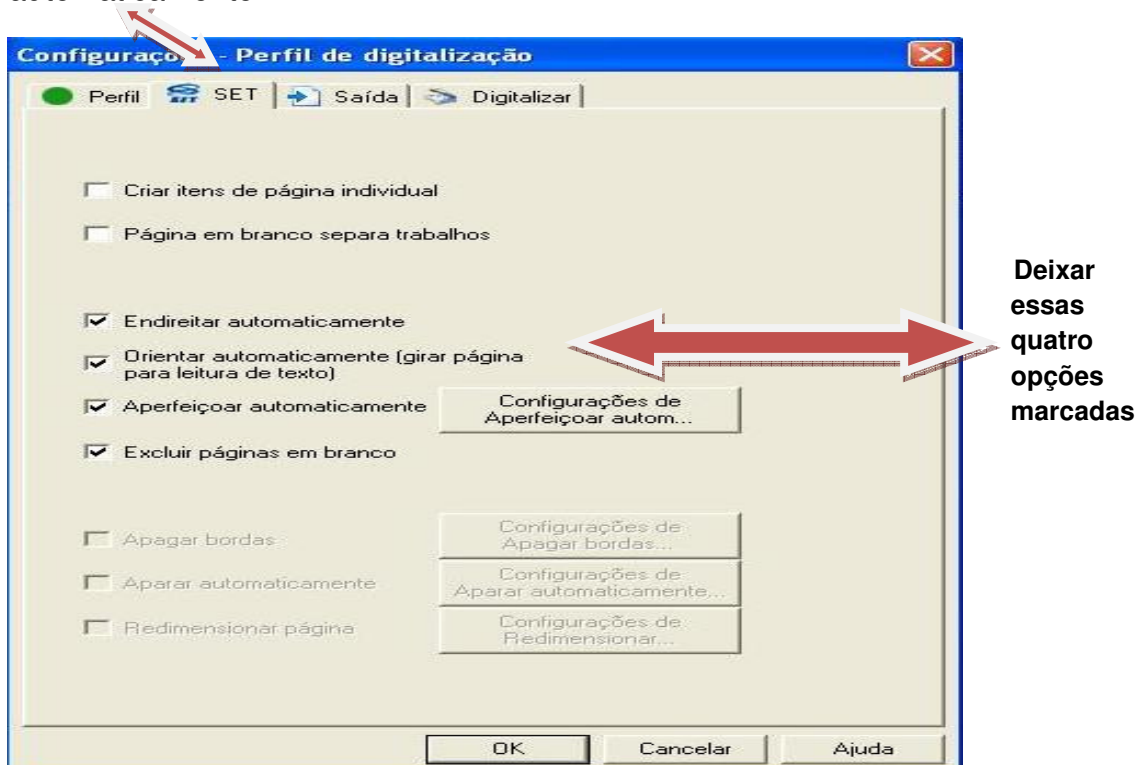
Configuraçõ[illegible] - Perfil de digitalização

Perfil | SET | Saída | Digitalizar

Criar itens de página individual

Página em branco separa trabalhos

Endireitar automaticamente

Orientar automaticamente (girar página para leitura de texto)

Aperfeiçoar automaticamente

Configurações de Aperfeiçoar autom...

Excluir páginas em branco

Apagar bordas

Configurações de Apagar bordas...

Aparar automaticamente

Configurações de Aparar automaticamente...

Redimensionar página

Configurações de Redimensionar...

OK | Cancelar | Ajuda

Deixar essas quatro opções marcadas